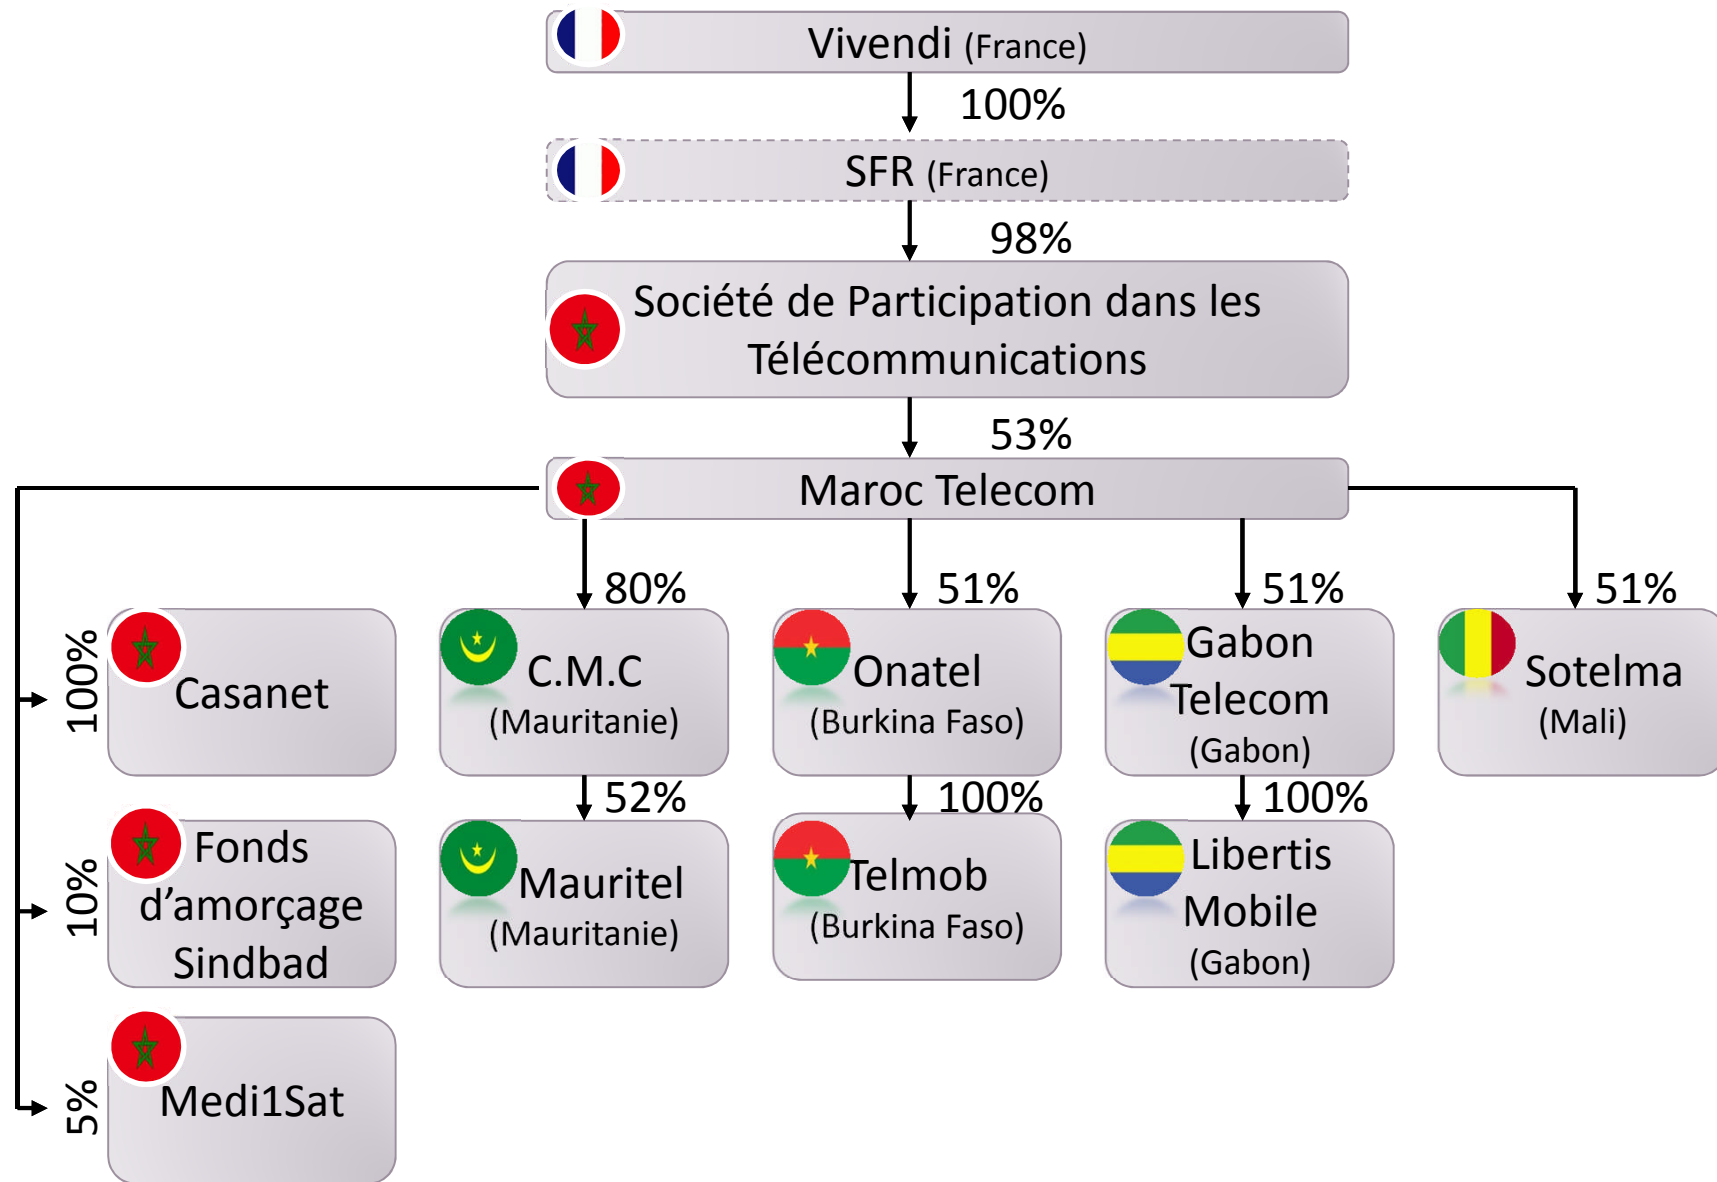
Vivendi (France)

100%

SFR (France)

98%

Société de Participation dans les Télécommunications

53%

Maroc Telecom

80%

51%

51%

51%

100%

Casanet

C.M.C (Mauritanie)

Onatel (Burkina Faso)

Gabon Telecom (Gabon)

Sotelma (Mali)

52%

100%

100%

10%

Fonds d'amorçage Sindbad

Mauritel (Mauritanie)

Telmob (Burkina Faso)

Libertis Mobile (Gabon)

5%

Medi1Sat